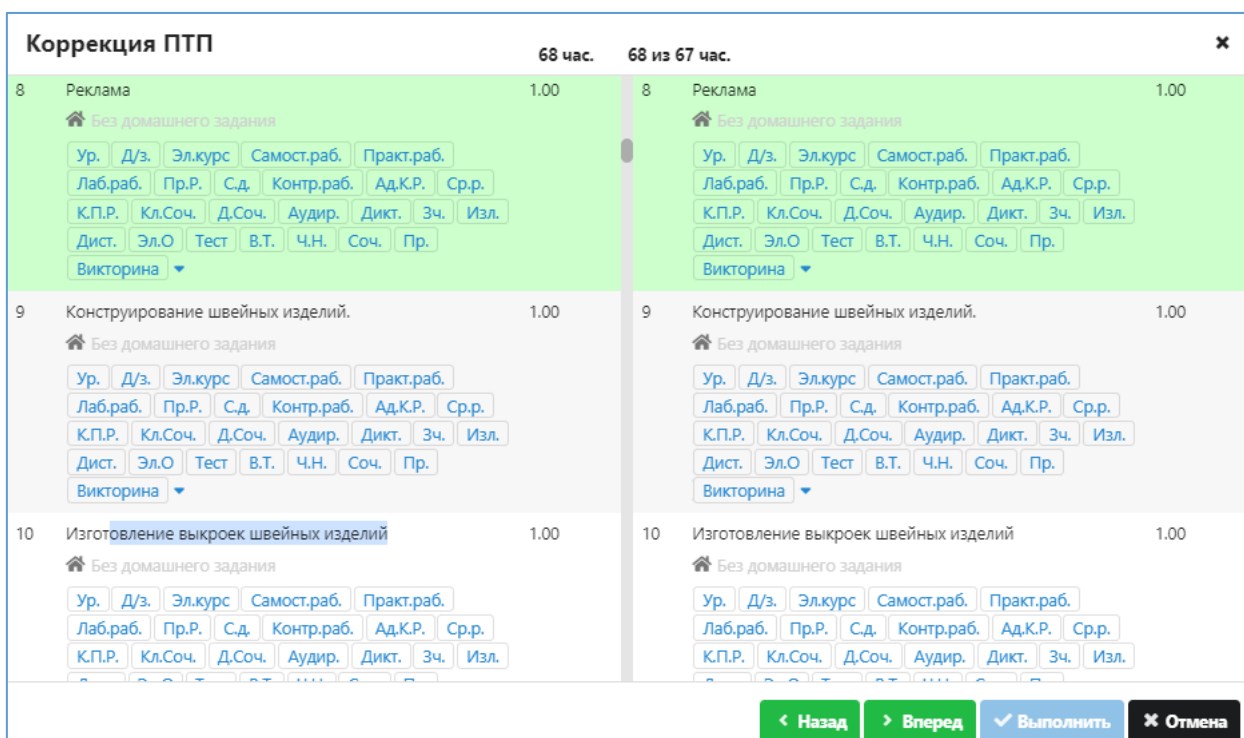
Коррекция ПТП
68 час.
68 из 67 час.
×

8 Реклама 1.00
Без домашнего задания
Ур. Д/з. Эл.курс Самост.раб. Практ.раб. Лаб.раб. Пр.Р. С.д. Контр.раб. Ад.К.Р. Ср.р. К.П.Р. Кл.Соч. Д.Соч. Аудир. Дикт. Зч. Изл. Дист. Эл.О Тест В.Т. Ч.Н. Соч. Пр. Викторина

8 Реклама 1.00
Без домашнего задания
Ур. Д/з. Эл.курс Самост.раб. Практ.раб. Лаб.раб. Пр.Р. С.д. Контр.раб. Ад.К.Р. Ср.р. К.П.Р. Кл.Соч. Д.Соч. Аудир. Дикт. Зч. Изл. Дист. Эл.О Тест В.Т. Ч.Н. Соч. Пр. Викторина

9 Конструирование швейных изделий. 1.00
Без домашнего задания
Ур. Д/з. Эл.курс Самост.раб. Практ.раб. Лаб.раб. Пр.Р. С.д. Контр.раб. Ад.К.Р. Ср.р. К.П.Р. Кл.Соч. Д.Соч. Аудир. Дикт. Зч. Изл. Дист. Эл.О Тест В.Т. Ч.Н. Соч. Пр. Викторина

9 Конструирование швейных изделий. 1.00
Без домашнего задания
Ур. Д/з. Эл.курс Самост.раб. Практ.раб. Лаб.раб. Пр.Р. С.д. Контр.раб. Ад.К.Р. Ср.р. К.П.Р. Кл.Соч. Д.Соч. Аудир. Дикт. Зч. Изл. Дист. Эл.О Тест В.Т. Ч.Н. Соч. Пр. Викторина

10 Изготовление выкроек швейных изделий 1.00
Без домашнего задания
Ур. Д/з. Эл.курс Самост.раб. Практ.раб. Лаб.раб. Пр.Р. С.д. Контр.раб. Ад.К.Р. Ср.р. К.П.Р. Кл.Соч. Д.Соч. Аудир. Дикт. Зч. Изл. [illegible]

10 Изготовление выкроек швейных изделий 1.00
Без домашнего задания
Ур. Д/з. Эл.курс Самост.раб. Практ.раб. Лаб.раб. Пр.Р. С.д. Контр.раб. Ад.К.Р. Ср.р. К.П.Р. Кл.Соч. Д.Соч. Аудир. Дикт. Зч. Изл. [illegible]

‹ Назад › Вперед ✔ Выполнить ✖ Отмена